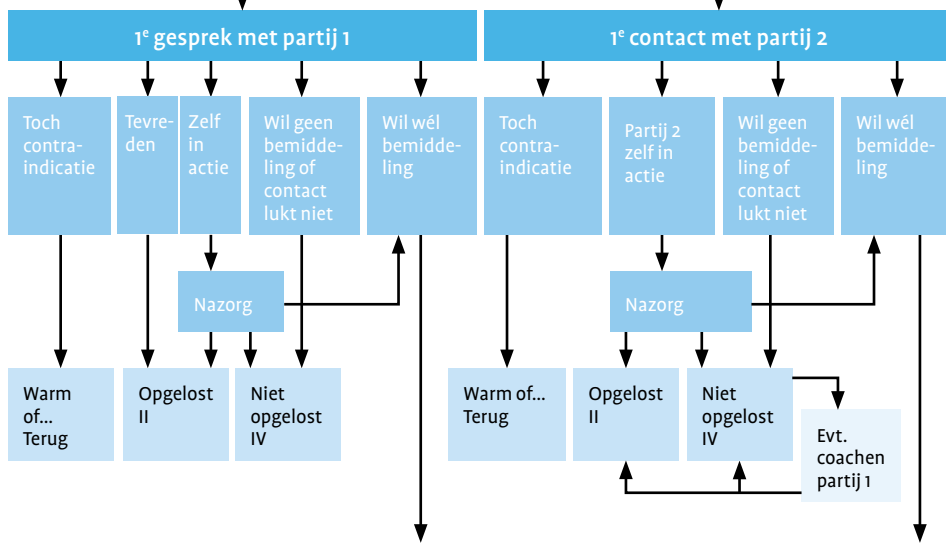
1$^e$ gesprek met partij 1

Toch contra-indicatie

Tevreden

Zelf in actie

Wil geen bemiddeling of contact lukt niet

Wil wél bemiddeling

Nazorg

Warm of… Terug

Opgelost II

Niet opgelost IV

1$^e$ contact met partij 2

Toch contra-indicatie

Partij 2 zelf in actie

Wil geen bemiddeling of contact lukt niet

Wil wél bemiddeling

Nazorg

Warm of… Terug

Opgelost II

Niet opgelost IV

Evt. coachen partij 1